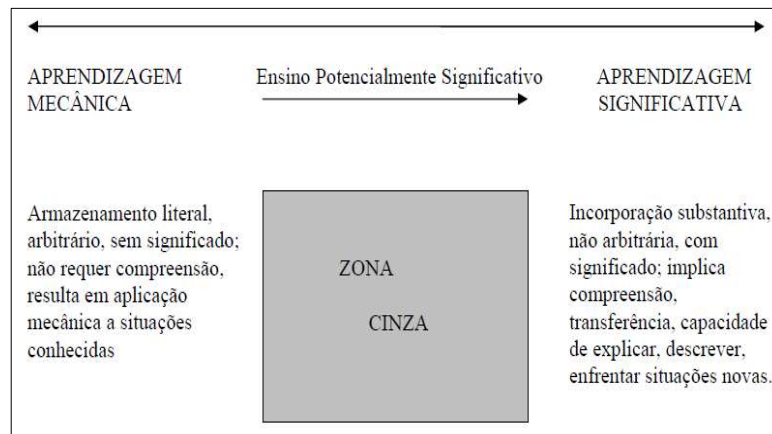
APRENDIZAGEM MECÂNICA

Ensino Potencialmente Significativo

APRENDIZAGEM SIGNIFICATIVA

Armazenamento literal, arbitrário, sem significado; não requer compreensão, resulta em aplicação mecânica a situações conhecidas

ZONA

CINZA

Incorporação substantiva, não arbitrária, com significado; implica compreensão, transferência, capacidade de explicar, descrever, enfrentar situações novas.